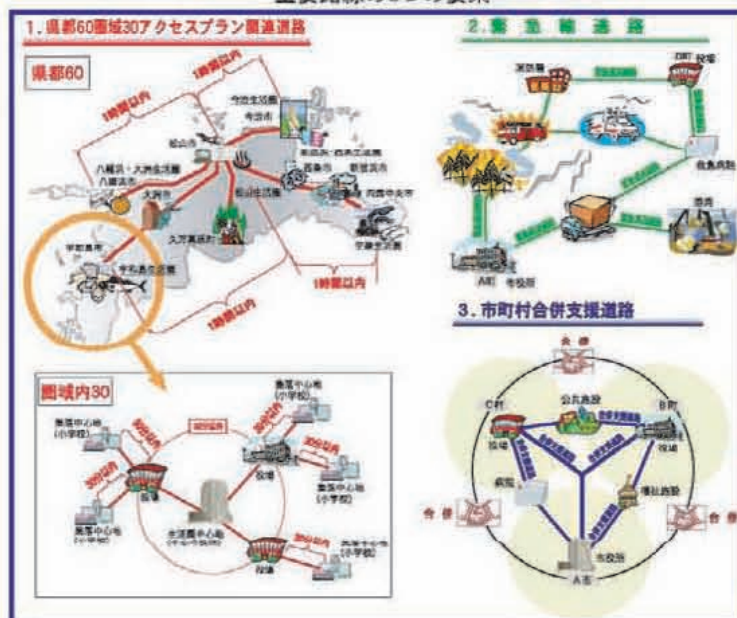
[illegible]

1.県都60圏域30アクセスプラン関連道路

県都60

1時間以内

1時間以内

1時間以内

1時間以内

今治生活圏

今治市

松山市

八幡浜・大洲生活圏

八幡浜市

大洲市

松山生活圏

新居浜・西条生活圏

西条市

新居浜市

四国中央市

久万高原町

宇和島生活圏

宇和島市

宇摩生活圏

圏域内30

集落中心地（小学校）

集落中心地（小学校）

集落中心地（小学校）

集落中心地（小学校）

集落中心地（小学校）

30分以内

30分以内

30分以内

30分以内

役場

役場

役場

生活圏中心地

2.緊急輸送路

消防署

B町 役場

救急病院

倉庫

A町 市役所

3.市町村合併支援道路

合併

合併

合併

C町

B町

公共施設

役場

役場

病院

福祉施設

市役所

A市